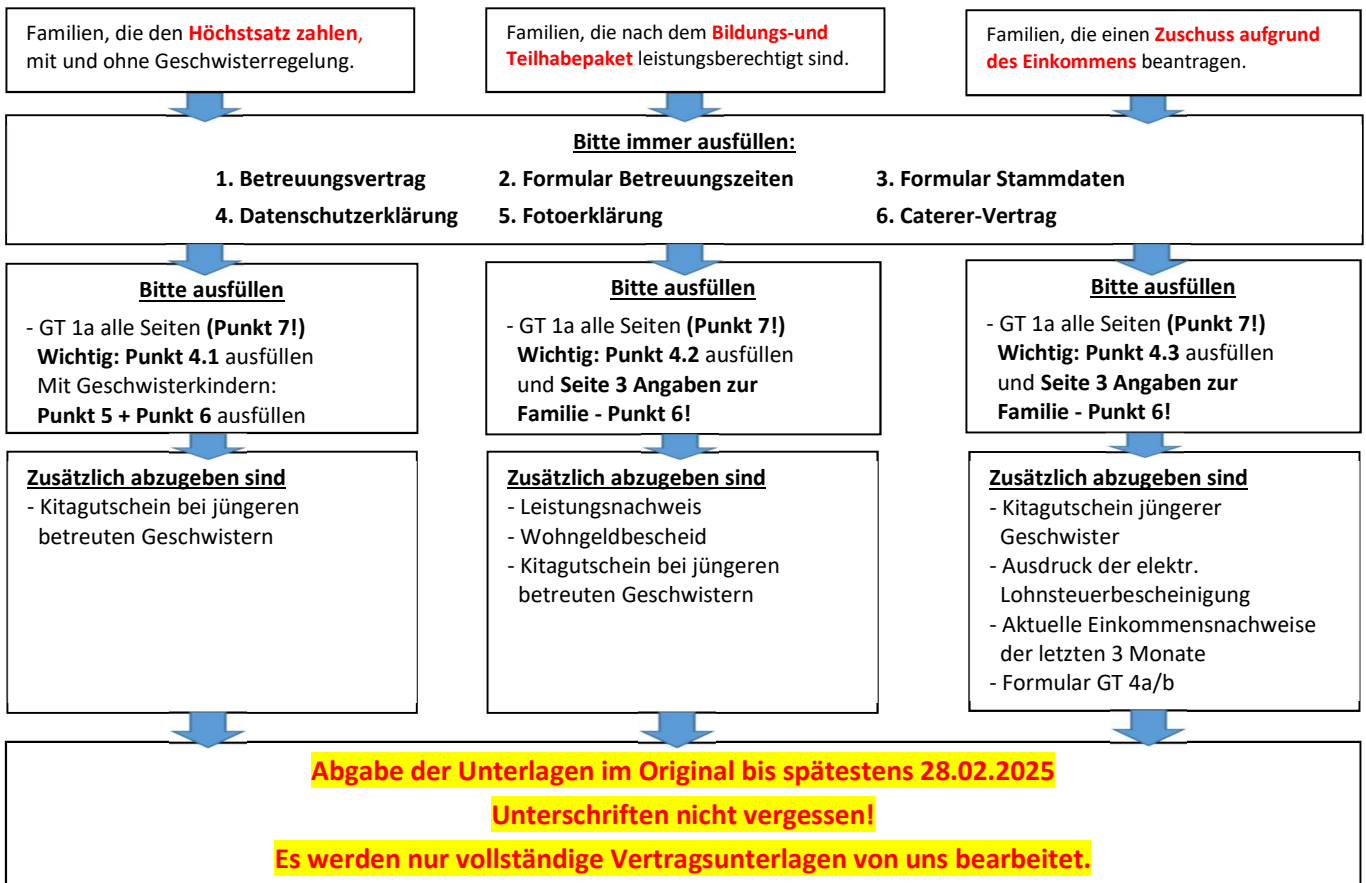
Familien, die den Höchstsatz zahlen, mit und ohne Geschwisterregelung.

Familien, die nach dem Bildungs-und Teilhabepaket leistungsberechtigt sind.

Familien, die einen Zuschuss aufgrund des Einkommens beantragen.

Bitte immer ausfüllen:

1. Betreuungsvertrag
2. Formular Betreuungszeiten
3. Formular Stammdaten
4. Datenschutzerklärung
5. Fotoerklärung
6. Caterer-Vertrag

Bitte ausfüllen

- GT 1a alle Seiten (Punkt 7!)
Wichtig: Punkt 4.1 ausfüllen
Mit Geschwisterkindern:
Punkt 5 + Punkt 6 ausfüllen

Bitte ausfüllen

- GT 1a alle Seiten (Punkt 7!)
Wichtig: Punkt 4.2 ausfüllen
und Seite 3 Angaben zur Familie - Punkt 6!

Bitte ausfüllen

- GT 1a alle Seiten (Punkt 7!)
Wichtig: Punkt 4.3 ausfüllen
und Seite 3 Angaben zur Familie - Punkt 6!

Zusätzlich abzugeben sind
- Kitagutschein bei jüngeren betreuten Geschwistern

Zusätzlich abzugeben sind
- Leistungsnachweis
- Wohngeldbescheid
- Kitagutschein bei jüngeren betreuten Geschwistern

Zusätzlich abzugeben sind
- Kitagutschein jüngerer Geschwister
- Ausdruck der elektr. Lohnsteuerbescheinigung
- Aktuelle Einkommensnachweise der letzten 3 Monate
- Formular GT 4a/b

Abgabe der Unterlagen im Original bis spätestens 28.02.2025
Unterschriften nicht vergessen!
Es werden nur vollständige Vertragsunterlagen von uns bearbeitet.